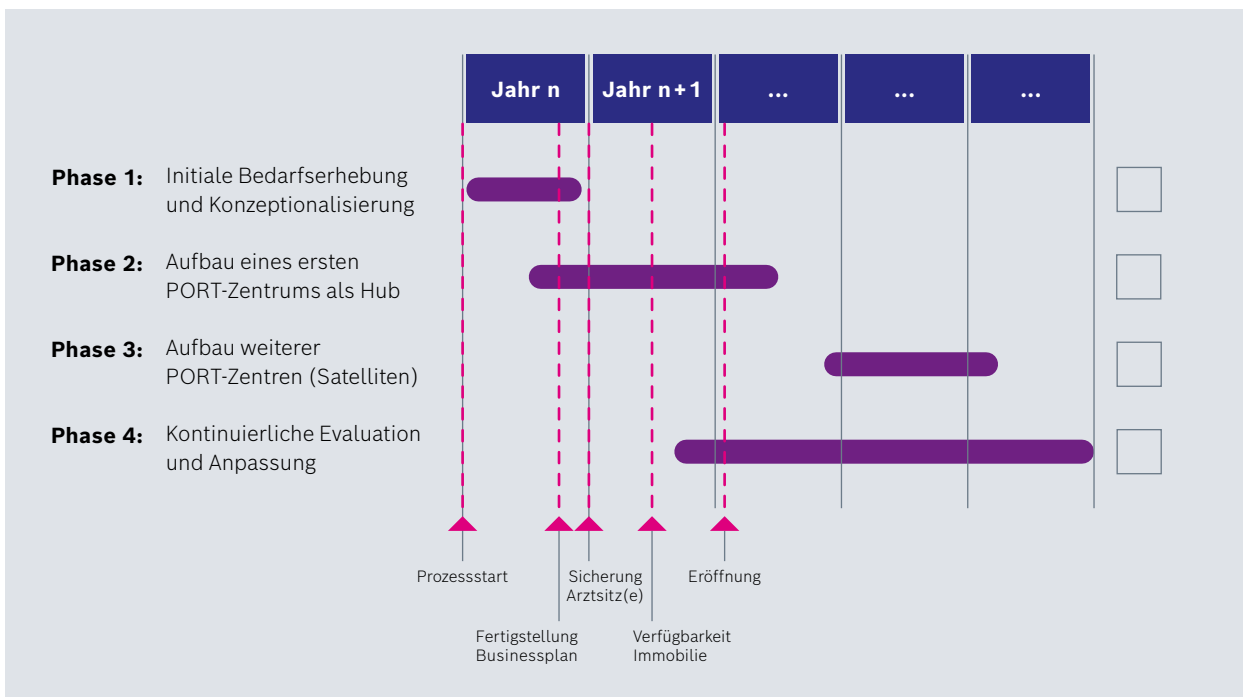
Jahr n

Jahr n + 1

...

...

...

Phase 1: Initiale Bedarfserhebung und Konzeptionalisierung

Phase 2: Aufbau eines ersten PORT-Zentrums als Hub

Phase 3: Aufbau weiterer PORT-Zentren (Satelliten)

Phase 4: Kontinuierliche Evaluation und Anpassung

Prozessstart

Sicherung Arztsitz(e)

Eröffnung

Fertigstellung Businessplan

Verfügbarkeit Immobilie